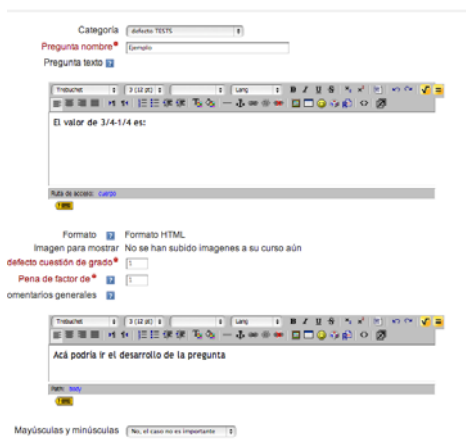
Categoría defecto TESTS

Pregunta nombre* Ejemplo

Pregunta texto

Trebuchet 3 (12 pt) Lang

El valor de 3/4-1/4 es:

Ruta de acceso: cuerpo

Formato Formato HTML

Imagen para mostrar No se han subido imágenes a su curso aún

defecto cuestión de grado* 1

Pena de factor de* 1

omentarios generales

Trebuchet 3 (12 pt) Lang

Acá podría ir el desarrollo de la pregunta

Path: body

Mayúsculas y minúsculas No, el caso no es importante